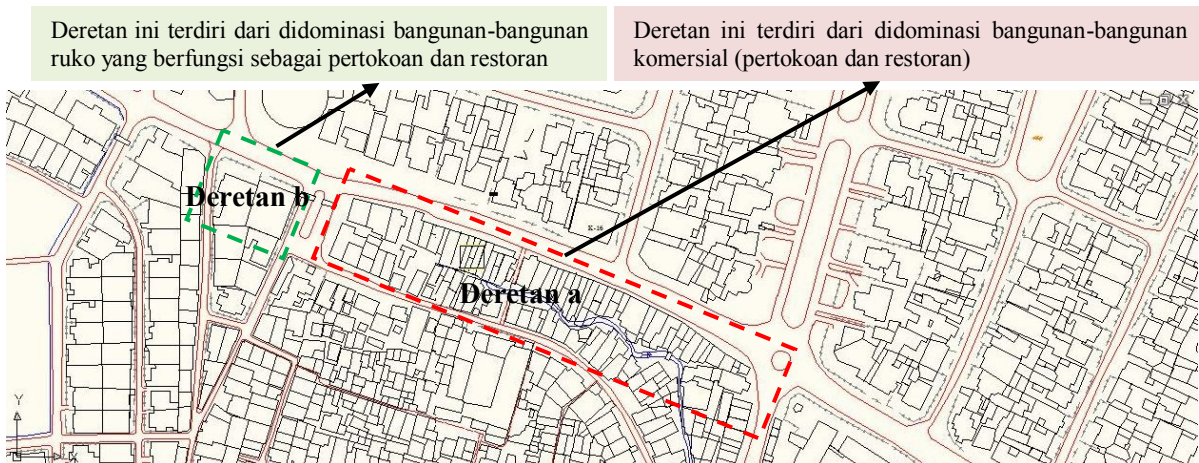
Deretan ini terdiri dari didominasi bangunan-bangunan ruko yang berfungsi sebagai pertokoan dan restoran

Deretan ini terdiri dari didominasi bangunan-bangunan komersial (pertokoan dan restoran)

Deretan b

Deretan a

K-16

Y

X